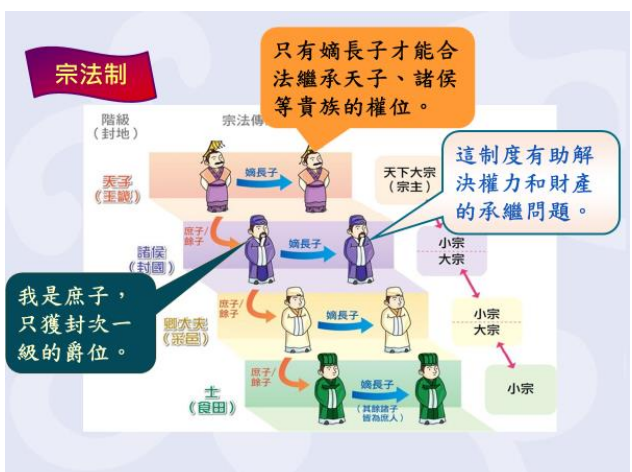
宗法制

階級
(封地)

宗法傳

只有嫡長子才能合法繼承天子、諸侯等貴族的權位。

天子
(王畿)

嫡長子

天下大宗
(宗主)

這制度有助解決權力和財產的承繼問題。

諸侯
(封國)

庶子/餘子

嫡長子

小宗
大宗

我是庶子，只獲封次一級的爵位。

卿大夫
(采邑)

庶子/餘子

嫡長子

小宗
大宗

士
(食田)

庶子/餘子

嫡長子

(其餘諸子皆為庶人)

小宗